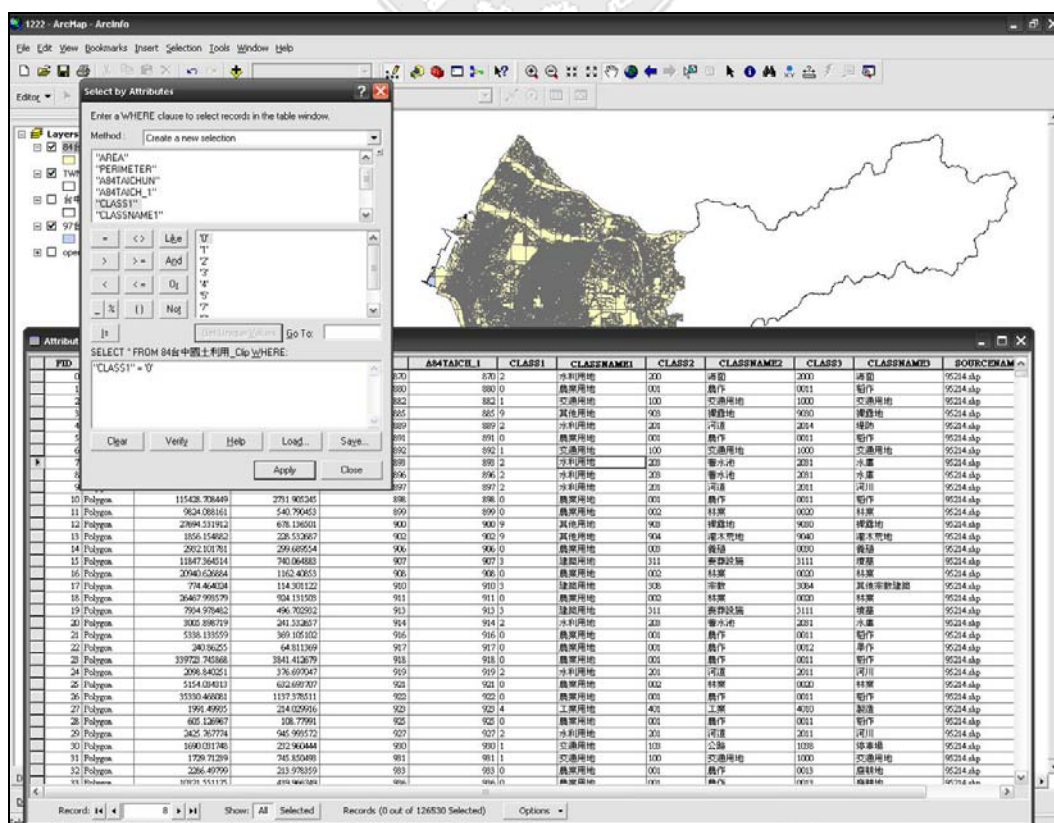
1222 - ArcMap - ArcInfo

File Edit View Bookmarks Insert Selection Tools Window Help

Editor ▾

Select by Attributes

Enter a WHERE clause to select records in the table window.

Method: Create a new selection

"AREA"
"PERIMETER"
"A84TAICHUN"
"A84TAICH_1"
"CLASS1"
"CLASSNAME1"

= <> Like
> >= And
< <= Or
_ % () Not
Is

'0'
'1'
'2'
'3'
'4'
'5'
'7'

Get Unique Values Go To:

SELECT * FROM 84台中國土利用_Clip WHERE:

"CLASS1" = '0'

Clear Verify Help Load... Save...

Apply Close

Layers

Attributes

| FID | | | | A84TAICH_1 | CLASS1 | CLASSNAME1 | CLASS2 | CLASSNAME2 | CLASS3 | CLASSNAME3 | SOURCENAM |
|---|---|---|---|---|---|---|---|---|---|---|---|
| 0 | | | 870 | 870 | 2 | 水利用地 | 200 | 溝渠 | 2000 | 溝渠 | 95214.shp |
| 1 | | | 880 | 880 | 0 | 農業用地 | 001 | 農作 | 0011 | 稻作 | 95214.shp |
| 2 | | | 882 | 882 | 1 | 交通用地 | 100 | 交通用地 | 1000 | 交通用地 | 95214.shp |
| 3 | | | 885 | 885 | 9 | 其他用地 | 903 | 礦鹽地 | 9030 | 礦鹽地 | 95214.shp |
| 4 | | | 889 | 889 | 2 | 水利用地 | 201 | 河道 | 2014 | 堤防 | 95214.shp |
| 5 | | | 891 | 891 | 0 | 農業用地 | 001 | 農作 | 0011 | 稻作 | 95214.shp |
| 6 | | | 892 | 892 | 1 | 交通用地 | 100 | 交通用地 | 1000 | 交通用地 | 95214.shp |
| 7 | | | 895 | 895 | 2 | 水利用地 | 203 | 蓄水池 | 2031 | 水庫 | 95214.shp |
| 8 | | | 896 | 896 | 2 | 水利用地 | 203 | 蓄水池 | 2031 | 水庫 | 95214.shp |
| 9 | | | 897 | 897 | 2 | 水利用地 | 201 | 河道 | 2011 | 河川 | 95214.shp |
| 10 | Polygon | 115428.708449 | 2791.905245 | 898 | 898 | 0 | 農業用地 | 001 | 農作 | 0011 | 稻作 | 95214.shp |
| 11 | Polygon | 9824.088161 | 540.790453 | 899 | 899 | 0 | 農業用地 | 002 | 林業 | 0020 | 林業 | 95214.shp |
| 12 | Polygon | 27694.531912 | 678.136501 | 900 | 900 | 9 | 其他用地 | 903 | 礦鹽地 | 9030 | 礦鹽地 | 95214.shp |
| 13 | Polygon | 1856.154882 | 228.532687 | 902 | 902 | 9 | 其他用地 | 904 | 灌木荒地 | 9040 | 灌木荒地 | 95214.shp |
| 14 | Polygon | 2902.101761 | 299.689554 | 906 | 906 | 0 | 農業用地 | 003 | 養殖 | 0030 | 養殖 | 95214.shp |
| 15 | Polygon | 11847.364314 | 740.064883 | 907 | 907 | 3 | 建築用地 | 311 | 喪葬設施 | 3111 | 墳墓 | 95214.shp |
| 16 | Polygon | 20940.626884 | 1162.40653 | 908 | 908 | 0 | 農業用地 | 002 | 林業 | 0020 | 林業 | 95214.shp |
| 17 | Polygon | 774.464024 | 114.301122 | 910 | 910 | 3 | 建築用地 | 306 | 宗教 | 3064 | 其他宗教建築 | 95214.shp |
| 18 | Polygon | 26467.998579 | 904.131509 | 911 | 911 | 0 | 農業用地 | 002 | 林業 | 0020 | 林業 | 95214.shp |
| 19 | Polygon | 7904.978482 | 496.702902 | 913 | 913 | 3 | 建築用地 | 311 | 喪葬設施 | 3111 | 墳墓 | 95214.shp |
| 20 | Polygon | 3005.898719 | 241.532657 | 914 | 914 | 2 | 水利用地 | 203 | 蓄水池 | 2031 | 水庫 | 95214.shp |
| 21 | Polygon | 5338.133559 | 389.105102 | 916 | 916 | 0 | 農業用地 | 001 | 農作 | 0011 | 稻作 | 95214.shp |
| 22 | Polygon | 240.56255 | 64.811369 | 917 | 917 | 0 | 農業用地 | 001 | 農作 | 0012 | 旱作 | 95214.shp |
| 23 | Polygon | 339723.745868 | 3841.412679 | 918 | 918 | 0 | 農業用地 | 001 | 農作 | 0011 | 稻作 | 95214.shp |
| 24 | Polygon | 2096.840251 | 376.697047 | 919 | 919 | 2 | 水利用地 | 201 | 河道 | 2011 | 河川 | 95214.shp |
| 25 | Polygon | 5154.014013 | 632.697707 | 921 | 921 | 0 | 農業用地 | 002 | 林業 | 0020 | 林業 | 95214.shp |
| 26 | Polygon | 35330.468081 | 1137.378511 | 922 | 922 | 0 | 農業用地 | 001 | 農作 | 0011 | 稻作 | 95214.shp |
| 27 | Polygon | 1991.49995 | 214.029916 | 923 | 923 | 4 | 工業用地 | 401 | 工業 | 4010 | 製造 | 95214.shp |
| 28 | Polygon | 605.126967 | 108.77991 | 925 | 925 | 0 | 農業用地 | 001 | 農作 | 0011 | 稻作 | 95214.shp |
| 29 | Polygon | 3425.767774 | 945.993572 | 927 | 927 | 2 | 水利用地 | 201 | 河道 | 2011 | 河川 | 95214.shp |
| 30 | Polygon | 1690.031748 | 252.960444 | 930 | 930 | 1 | 交通用地 | 103 | 公路 | 1038 | 停車場 | 95214.shp |
| 31 | Polygon | 1729.71289 | 745.850498 | 931 | 931 | 1 | 交通用地 | 100 | 交通用地 | 1000 | 交通用地 | 95214.shp |
| 32 | Polygon | 2266.49799 | 213.978359 | 933 | 933 | 0 | 農業用地 | 001 | 農作 | 0013 | 廢耕地 | 95214.shp |

Record: 8 Show: All Selected Records (0 out of 126530 Selected) Options ▾